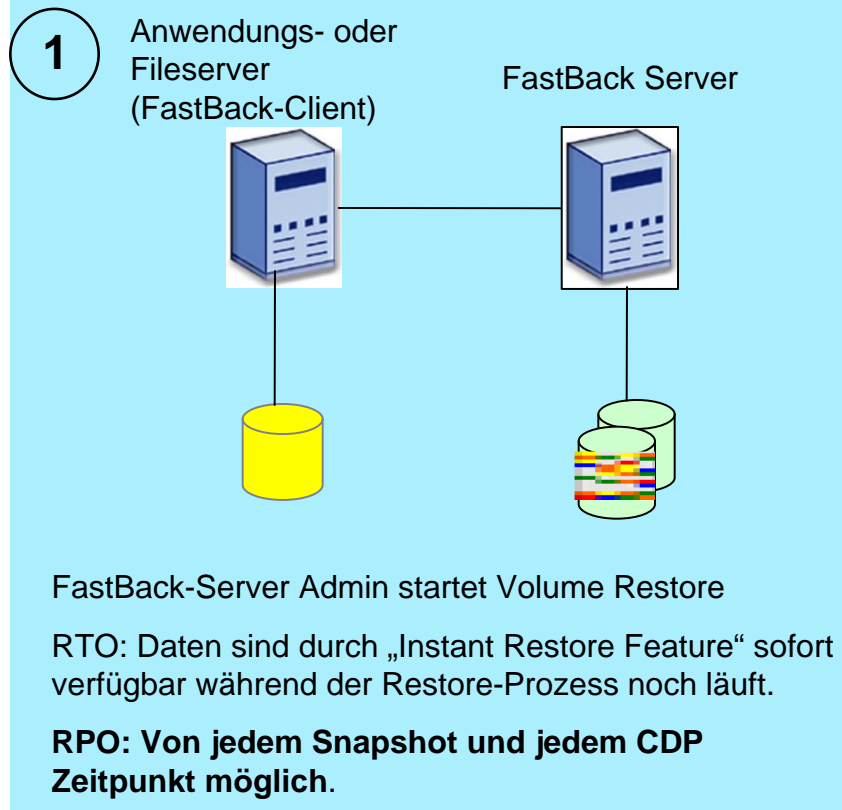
1

Anwendungs- oder Fileserver (FastBack-Client)

FastBack Server

FastBack-Server Admin startet Volume Restore

RTO: Daten sind durch „Instant Restore Feature“ sofort verfügbar während der Restore-Prozess noch läuft.

**RPO: Von jedem Snapshot und jedem CDP Zeitpunkt möglich**.